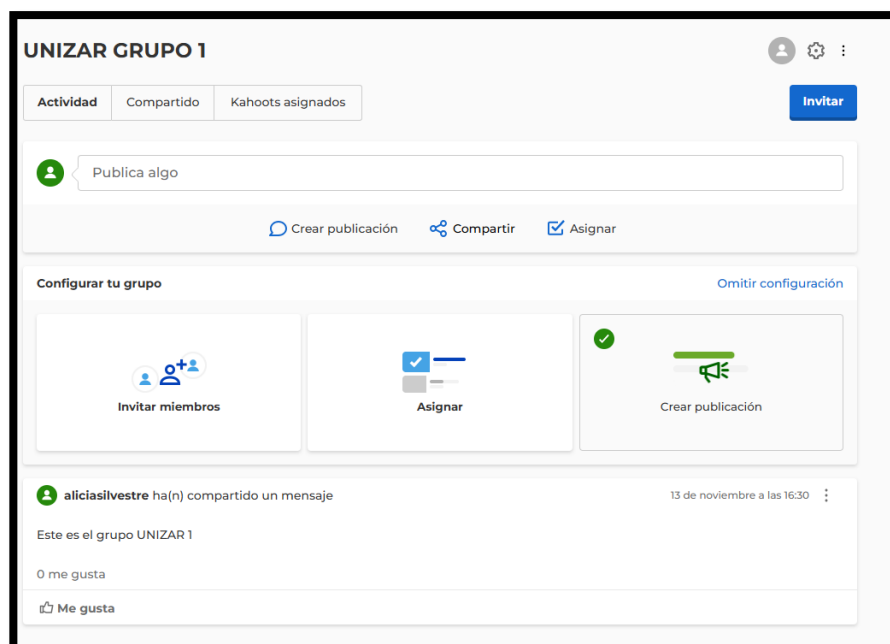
UNIZAR GRUPO 1

Actividad | Compartido | Kahoots asignados

Invitar

Publica algo

Crear publicación  Compartir  Asignar

Configurar tu grupo

Omitir configuración

Invitar miembros

Asignar

Crear publicación

aliciasilvestre ha(n) compartido un mensaje

13 de noviembre a las 16:30

Este es el grupo UNIZAR 1

0 me gusta

Me gusta